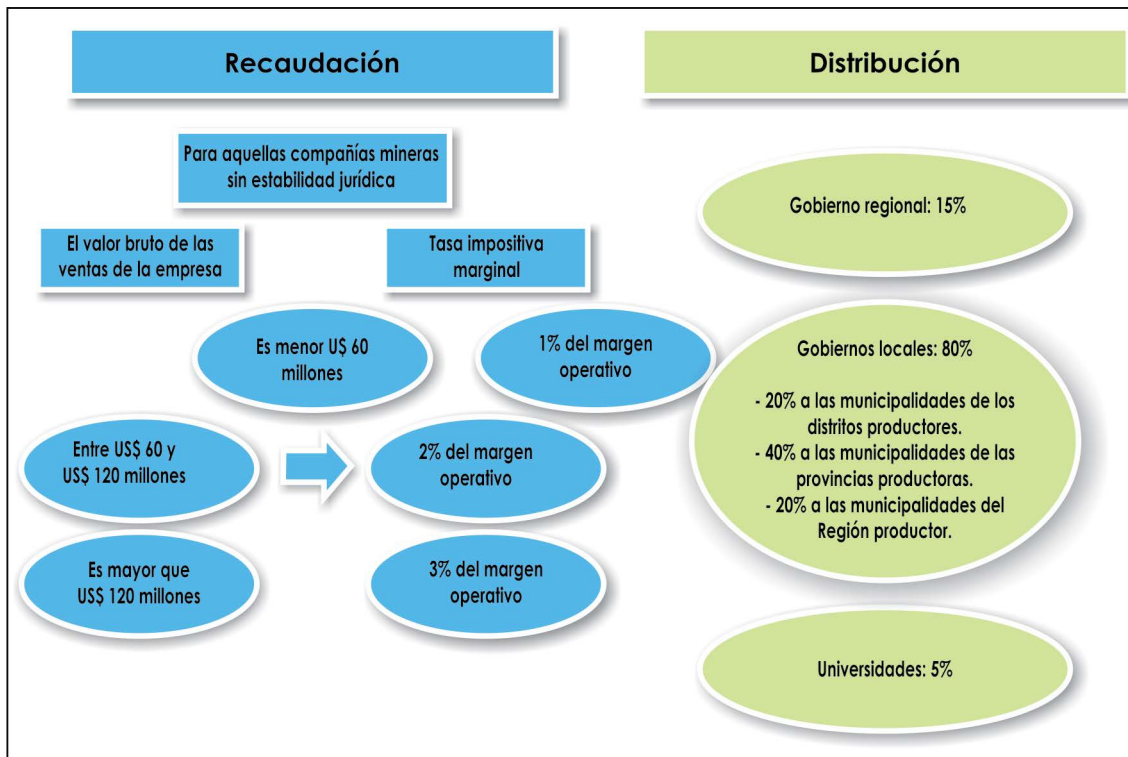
Recaudación

Distribución

Para aquellas compañías mineras sin estabilidad jurídica

El valor bruto de las ventas de la empresa

Tasa impositiva marginal

Es menor U$ 60 millones

1% del margen operativo

Entre US$ 60 y US$ 120 millones

2% del margen operativo

Es mayor que US$ 120 millones

3% del margen operativo

Gobierno regional: 15%

Gobiernos locales: 80%

- 20% a las municipalidades de los distritos productores.
- 40% a las municipalidades de las provincias productoras.
- 20% a las municipalidades del Región productor.

Universidades: 5%